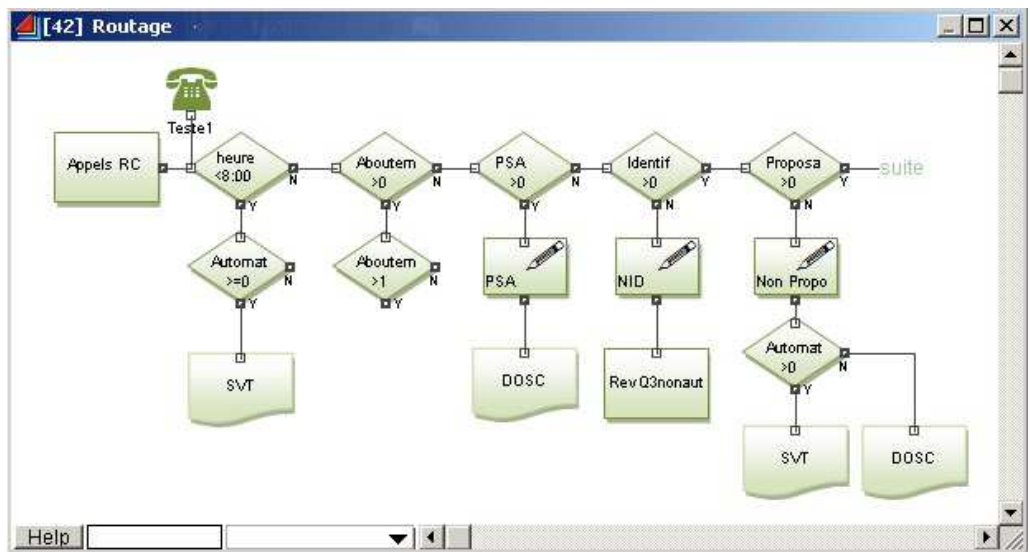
[42] Routage

Teste1

Appels RC

heure <8:00
N
Y

Aboutem >0
N
Y

PSA >0
N
Y

Identif >0
Y
N

Proposa >0
Y
N

suite

Automat >=0
N
Y

Aboutem >1
N
Y

PSA

NID

Non Propo

Automat >0
N
Y

SVT

DOSC

RevQ3nonaut

SVT

DOSC

Help